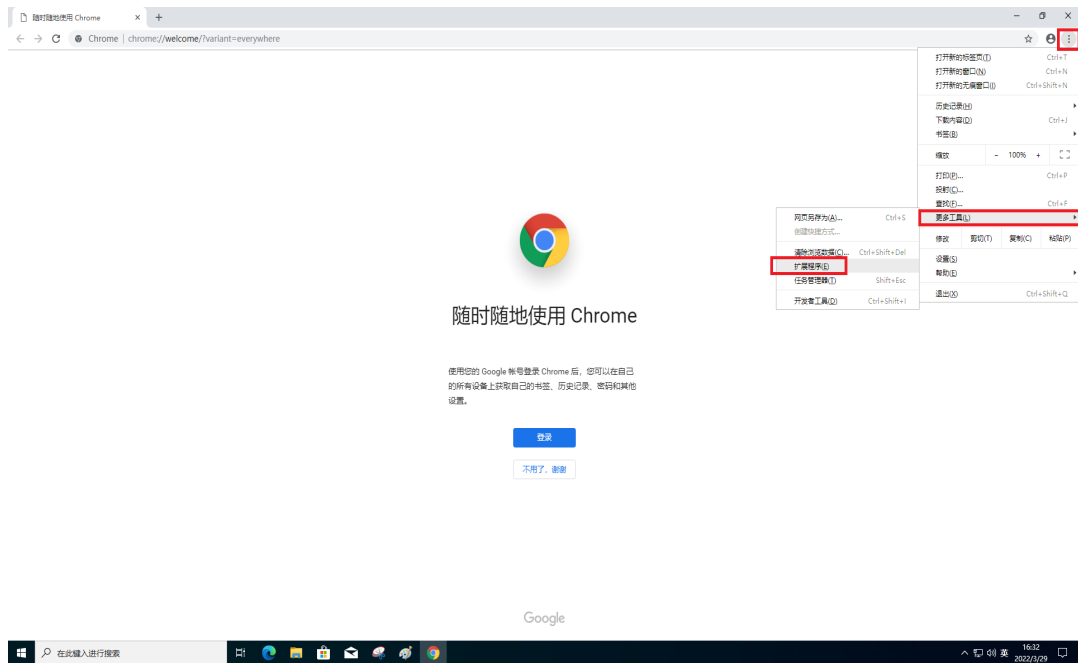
随时随地使用 Chrome ×

Chrome | chrome://welcome/?variant=everywhere

打开新的标签页(T) Ctrl+T
打开新的窗口(N) Ctrl+N
打开新的无痕窗口(I) Ctrl+Shift+N
历史记录(H)
下载内容(D) Ctrl+J
书签(B)
缩放 − 100% +
打印(P)... Ctrl+P
投射(C)...
查找(F)... Ctrl+F
更多工具(L)
修改 剪切(T) 复制(C) 粘贴(P)
设置(S)
帮助(E)
退出(X) Ctrl+Shift+Q

网页另存为(A)... Ctrl+S
创建快捷方式...
清除浏览数据(C)... Ctrl+Shift+Del
扩展程序(E)
任务管理器(T) Shift+Esc
开发者工具(D) Ctrl+Shift+I

随时随地使用 Chrome

使用您的 Google 帐号登录 Chrome 后，您可以在自己的所有设备上获取自己的书签、历史记录、密码和其他设置。

登录

不用了，谢谢

Google

在此键入进行搜索

英 16:32 2022/3/29